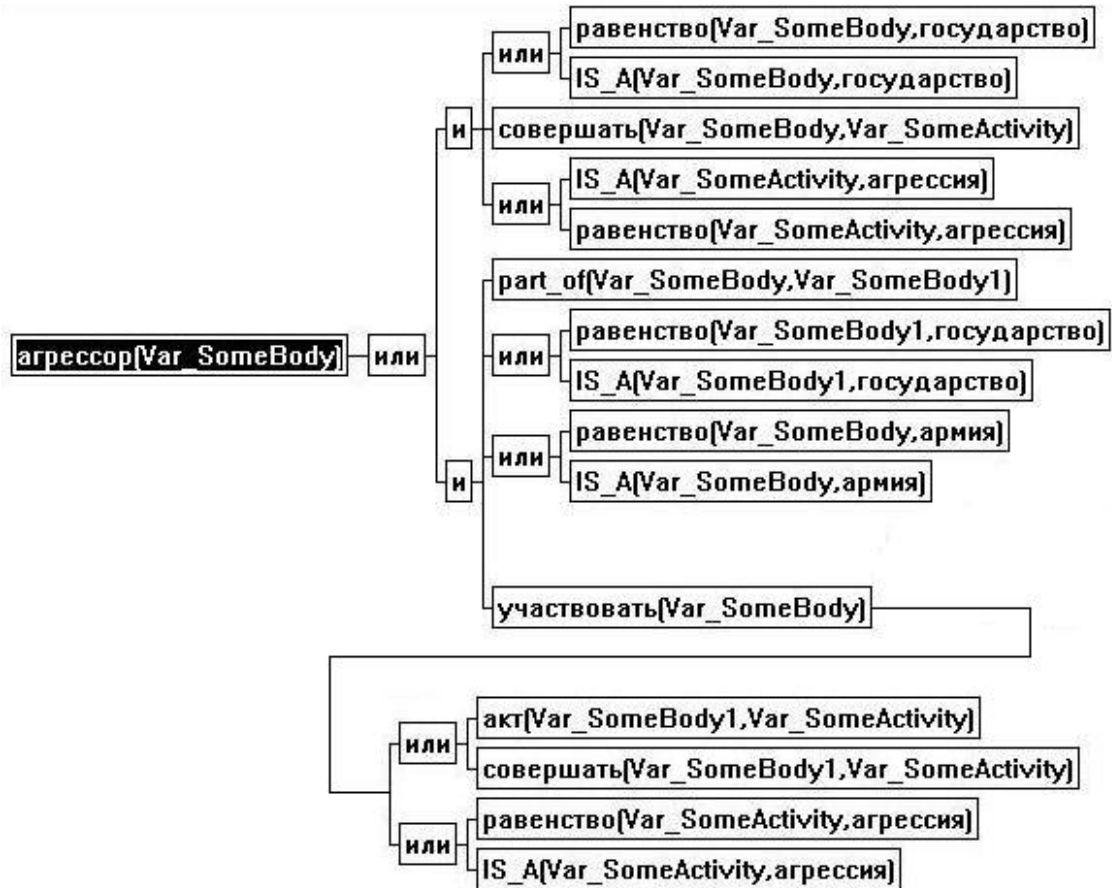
агрессор(Var_SomeBody)
или
и
или
равенство(Var_SomeBody,государство)
IS_A(Var_SomeBody,государство)
совершать(Var_SomeBody,Var_SomeActivity)
или
IS_A(Var_SomeActivity,агрессия)
равенство(Var_SomeActivity,агрессия)
и
part_of(Var_SomeBody,Var_SomeBody1)
или
равенство(Var_SomeBody1,государство)
IS_A(Var_SomeBody1,государство)
или
равенство(Var_SomeBody,армия)
IS_A(Var_SomeBody,армия)
участвовать(Var_SomeBody)
или
акт(Var_SomeBody1,Var_SomeActivity)
совершать(Var_SomeBody1,Var_SomeActivity)
или
равенство(Var_SomeActivity,агрессия)
IS_A(Var_SomeActivity,агрессия)